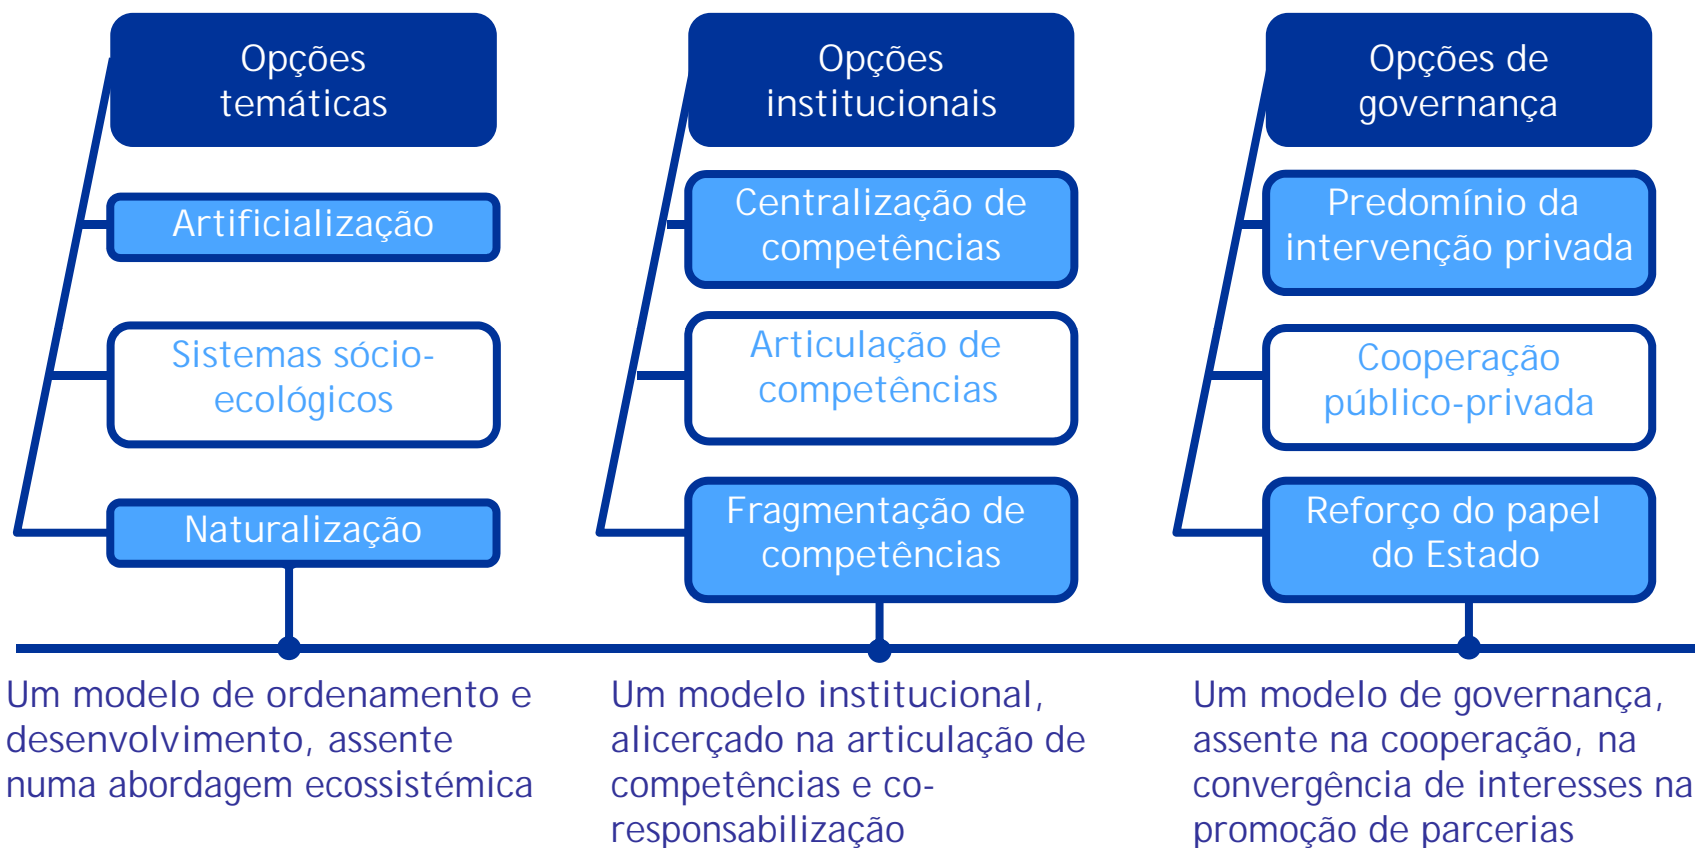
Opções temáticas

Artificialização

Sistemas sócio-ecológicos

Naturalização

Opções institucionais

Centralização de competências

Articulação de competências

Fragmentação de competências

Opções de governança

Predomínio da intervenção privada

Cooperação público-privada

Reforço do papel do Estado

Um modelo de ordenamento e desenvolvimento, assente numa abordagem ecossistémica

Um modelo institucional, alicerçado na articulação de competências e co-responsabilização

Um modelo de governança, assente na cooperação, na convergência de interesses na promoção de parcerias